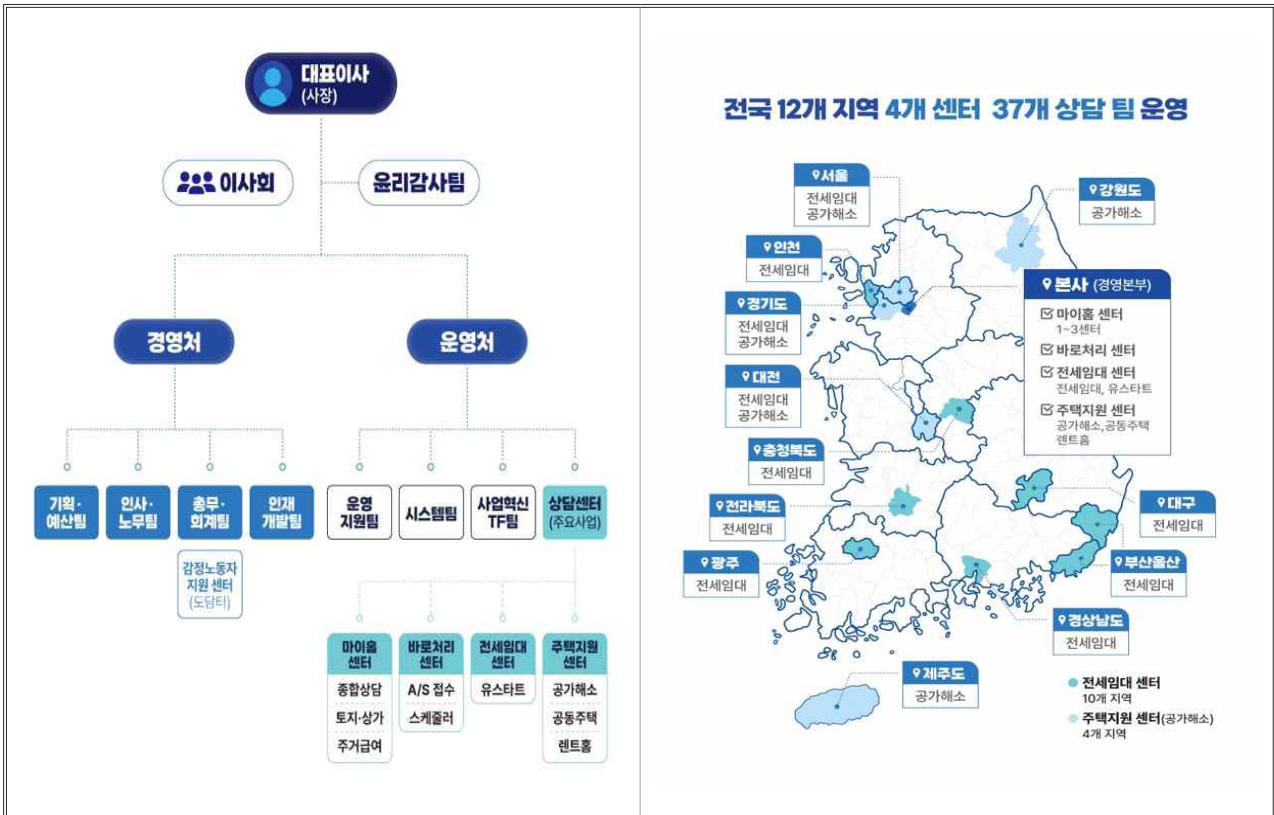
대표이사
(사장)

이사회

윤리감사팀

경영처

운영처

기획·예산팀

인사·노무팀

총무·회계팀

인재개발팀

감정노동자 지원 센터 (도담터)

운영 지원팀

시스템팀

사업혁신 TF팀

상담센터 (주요사업)

마이홈 센터

종합상담

토지·상가

주거급여

바로처리 센터

A/S 접수

스케줄러

전세임대 센터

유스타트

주택지원 센터

공가해소

공동주택

렌트홈

전국 12개 지역 4개 센터 37개 상담 팀 운영

서울
전세임대
공가해소

강원도
공가해소

인천
전세임대

경기도
전세임대
공가해소

본사 (경영본부)
마이홈 센터
1~3센터
바로처리 센터
전세임대 센터
전세임대, 유스타트
주택지원 센터
공가해소, 공동주택
렌트홈

대전
전세임대
공가해소

충청북도
전세임대

전라북도
전세임대

대구
전세임대

광주
전세임대

부산울산
전세임대

경상남도
전세임대

제주도
공가해소

전세임대 센터
10개 지역

주택지원 센터(공가해소)
4개 지역